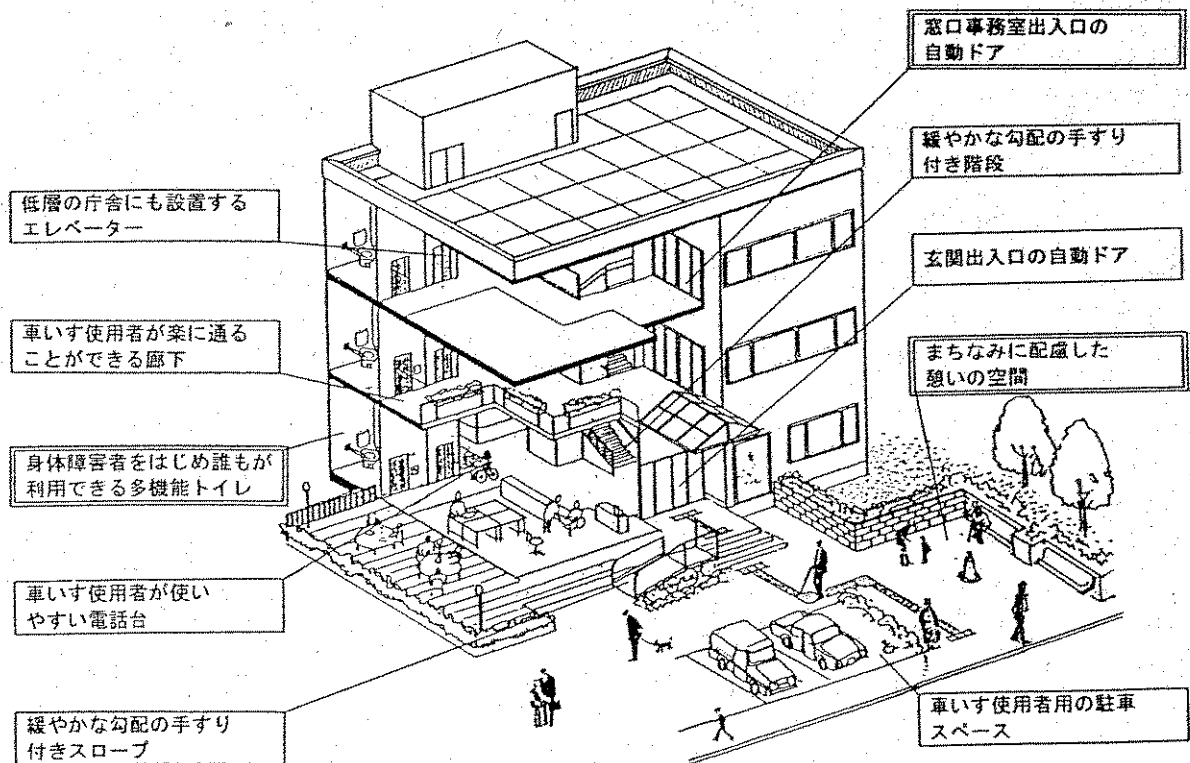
窓口事務室出入口の自動ドア

緩やかな勾配の手すり付き階段

低層の庁舎にも設置するエレベーター

玄関出入口の自動ドア

車いす使用者が楽に通ることができる廊下

まちなみに配慮した憩いの空間

身体障害者をはじめ誰もが利用できる多機能トイレ

車いす使用者が使いやすい電話台

車いす使用者用の駐車スペース

緩やかな勾配の手すり付きスロープ